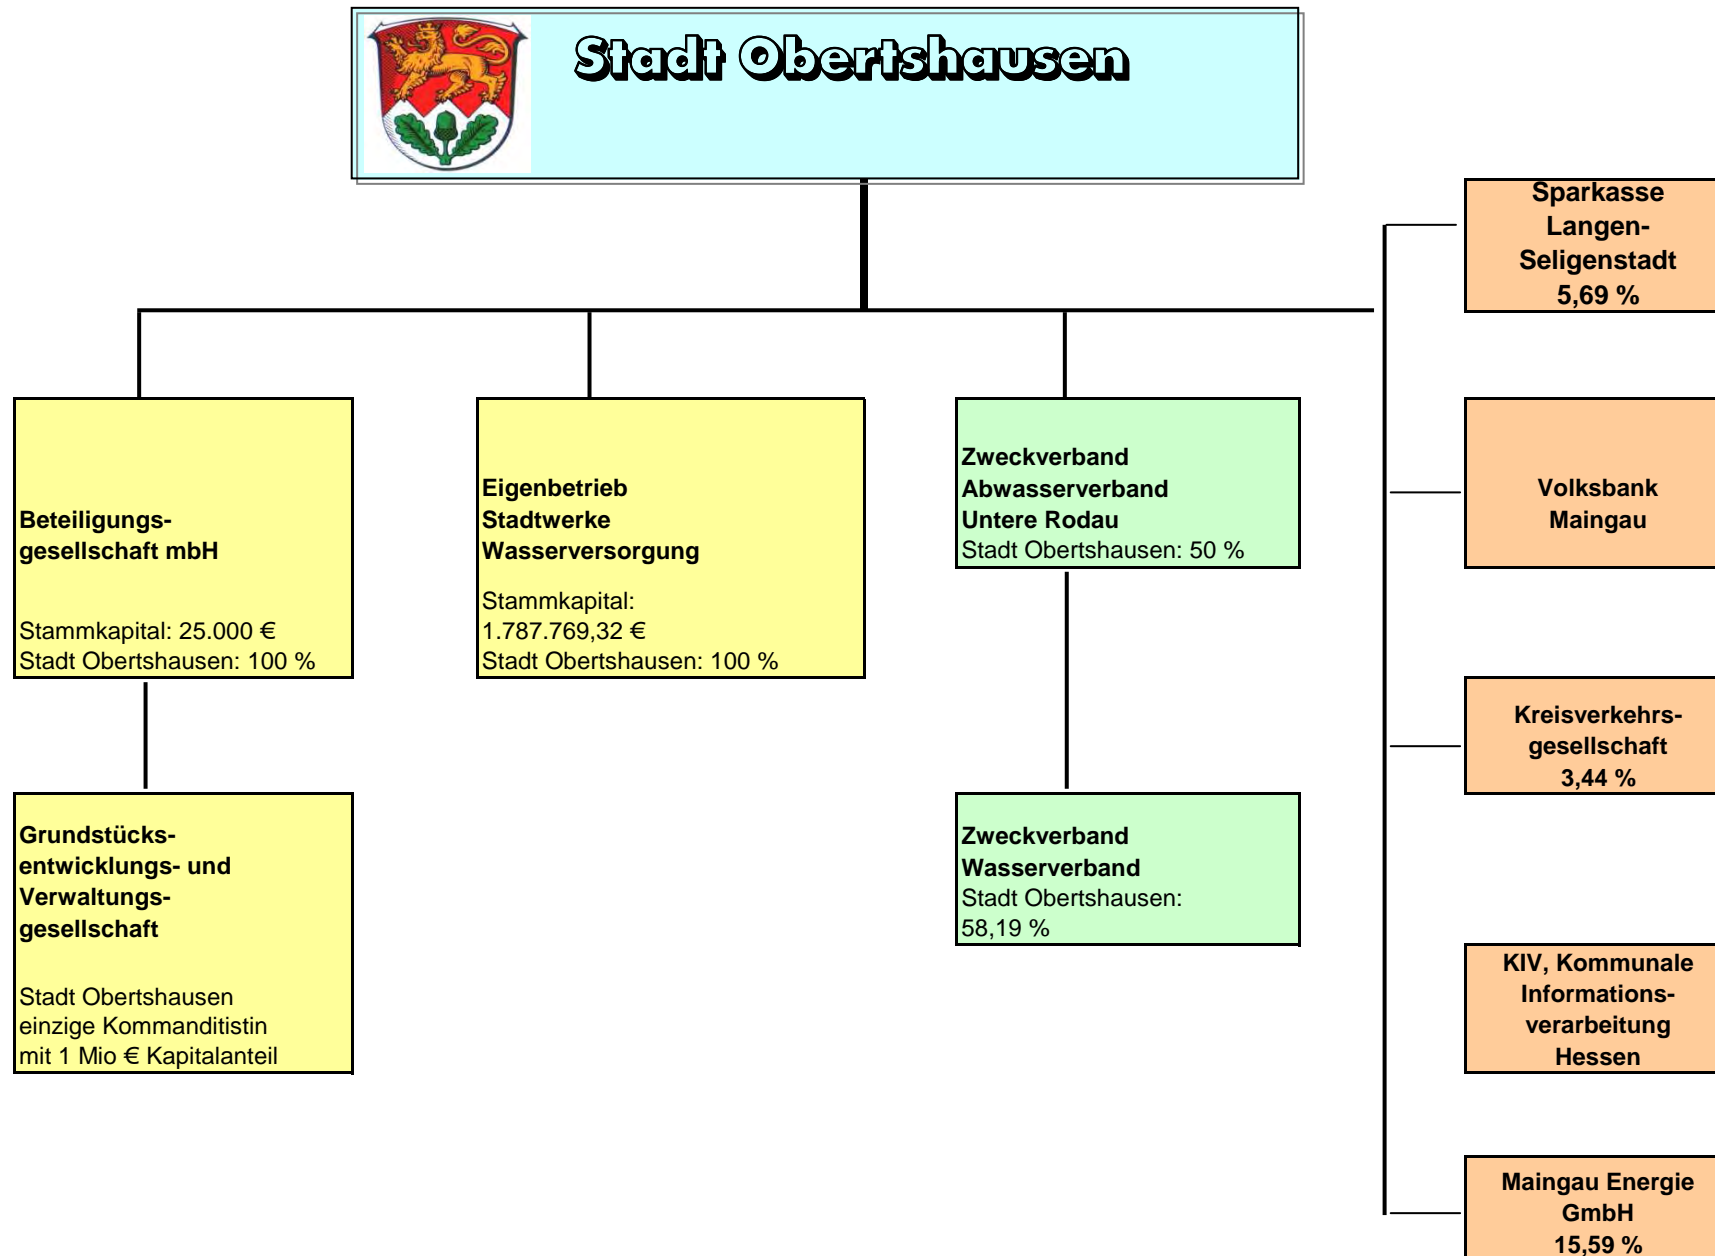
Stadt Obertshausen

Sparkasse Langen-Seligenstadt 5,69 %

Beteiligungs-gesellschaft mbH

Stammkapital: 25.000 €
Stadt Obertshausen: 100 %

Eigenbetrieb Stadtwerke Wasserversorgung

Stammkapital: 1.787.769,32 €
Stadt Obertshausen: 100 %

Zweckverband Abwasserverband Untere Rodau
Stadt Obertshausen: 50 %

Volksbank Maingau

Kreisverkehrs-gesellschaft 3,44 %

Grundstücks-entwicklungs- und Verwaltungs-gesellschaft

Stadt Obertshausen einzige Kommanditistin mit 1 Mio € Kapitalanteil

Zweckverband Wasserverband
Stadt Obertshausen: 58,19 %

KIV, Kommunale Informations-verarbeitung Hessen

Maingau Energie GmbH 15,59 %